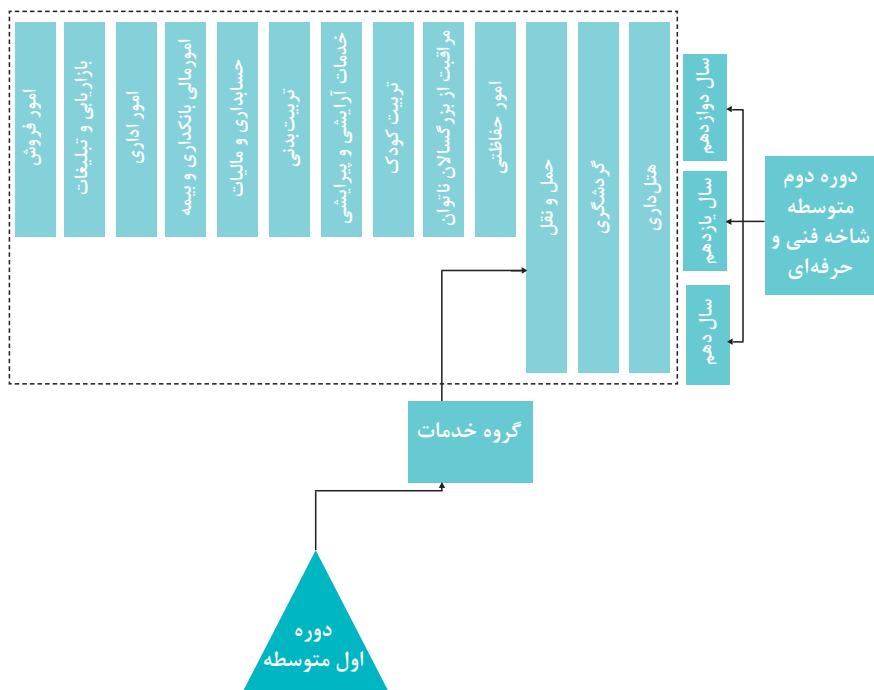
دوره دوم متوسطه شاخه فنی و حرفه‌ای

سال دوازدهم

سال یازدهم

سال دهم

هتل‌داری

گردشگری

حمل و نقل

امور حفاظتی

مراقبت از بزرگسالان ناتوان

تربیت کودک

خدمات آرایشی و پیرایشی

تربیت‌بدنی

حسابداری و مالیات

امورمالی بانکداری و بیمه

امور اداری

بازاریابی و تبلیغات

امور فروش

گروه خدمات

دوره اول متوسطه